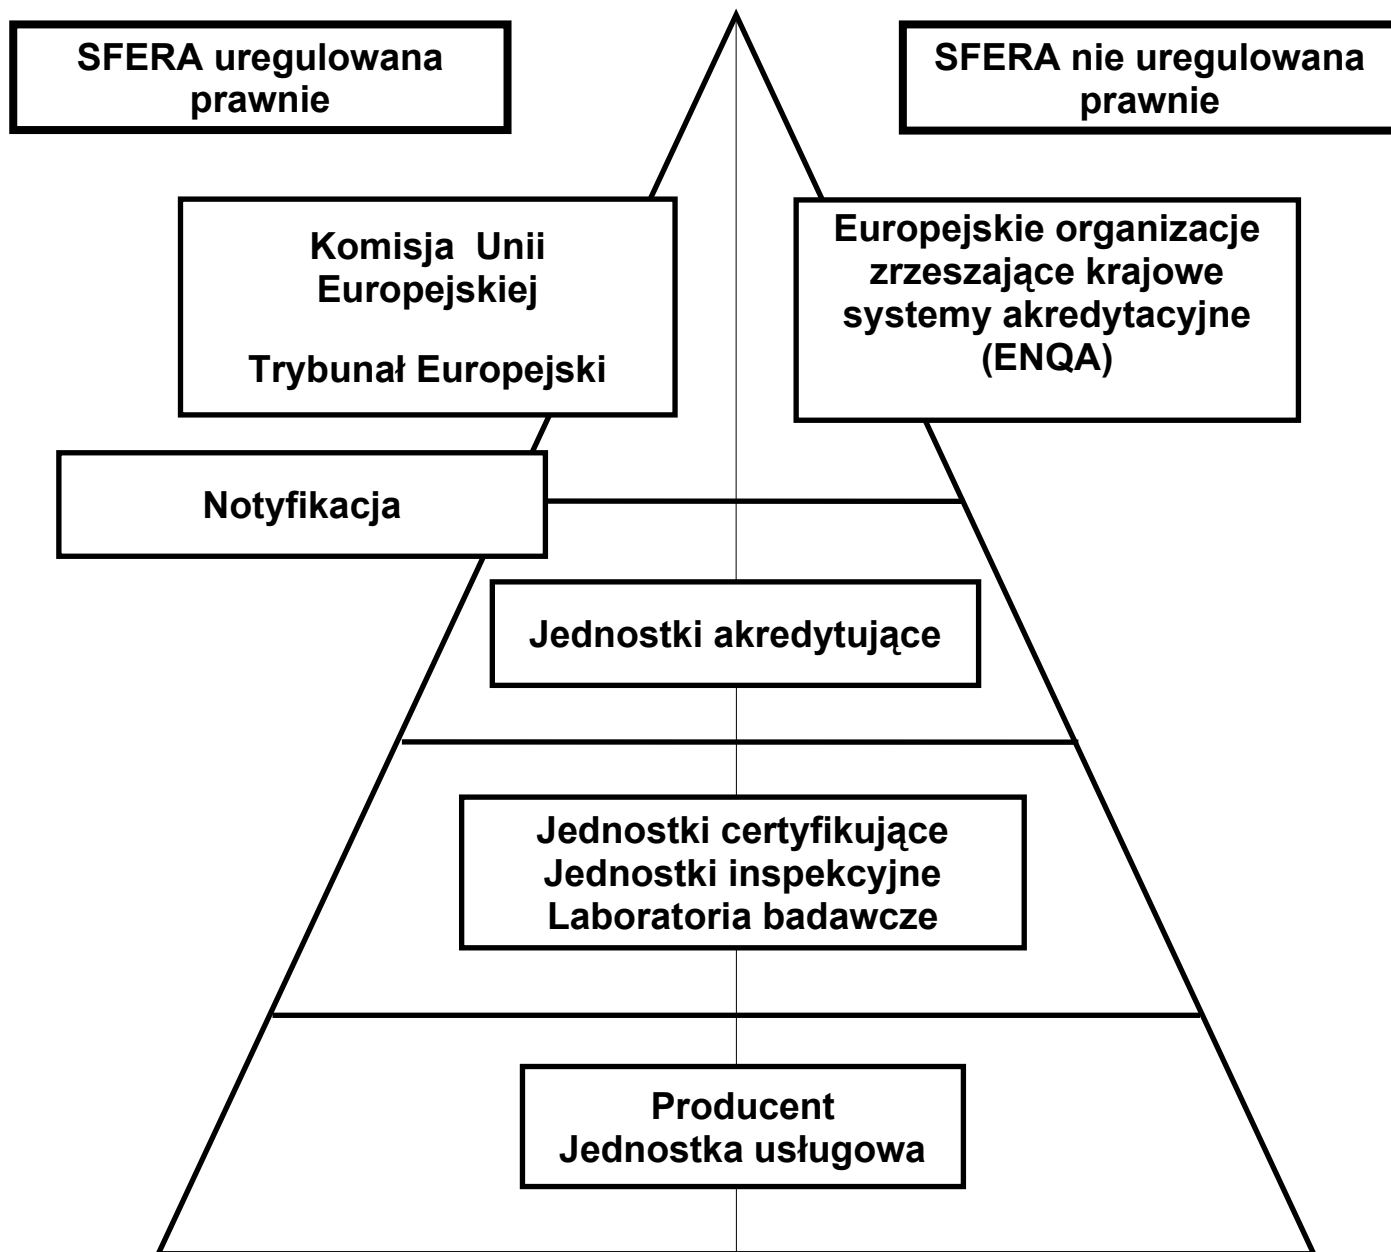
SFERA uregulowana prawnie

SFERA nie uregulowana prawnie

Komisja Unii Europejskiej

Trybunał Europejski

Europejskie organizacje zrzeszające krajowe systemy akredytacyjne (ENQA)

Notyfikacja

Jednostki akredytujące

Jednostki certyfikujące
Jednostki inspekcyjne
Laboratoria badawcze

Producent
Jednostka usługowa